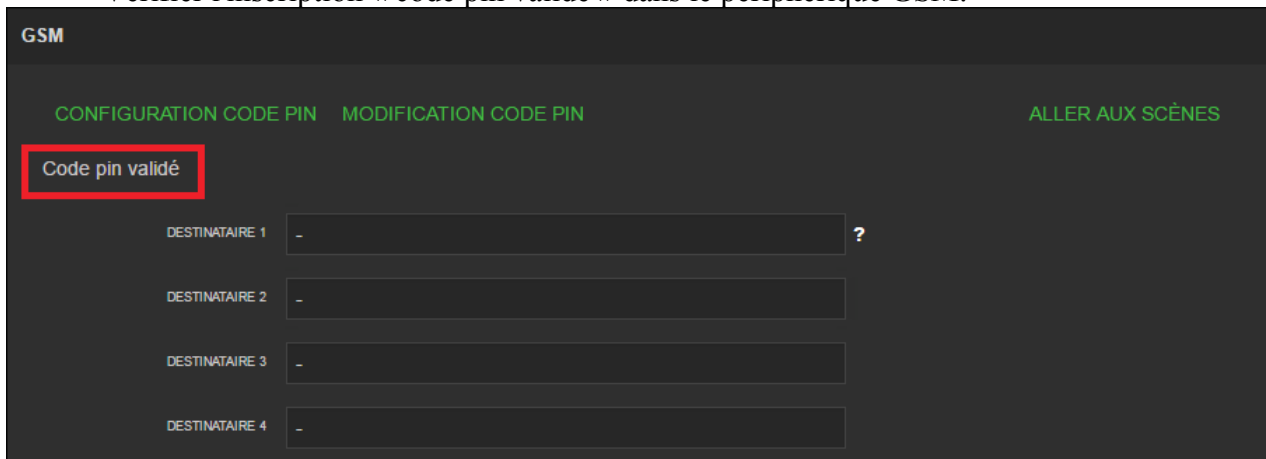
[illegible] « code pin validé » dans le périphérique GSM.

GSM

CONFIGURATION CODE PIN MODIFICATION CODE PIN ALLER AUX SCÈNES

Code pin validé

DESTINATAIRE 1 - ?

DESTINATAIRE 2 -

DESTINATAIRE 3 -

DESTINATAIRE 4 -